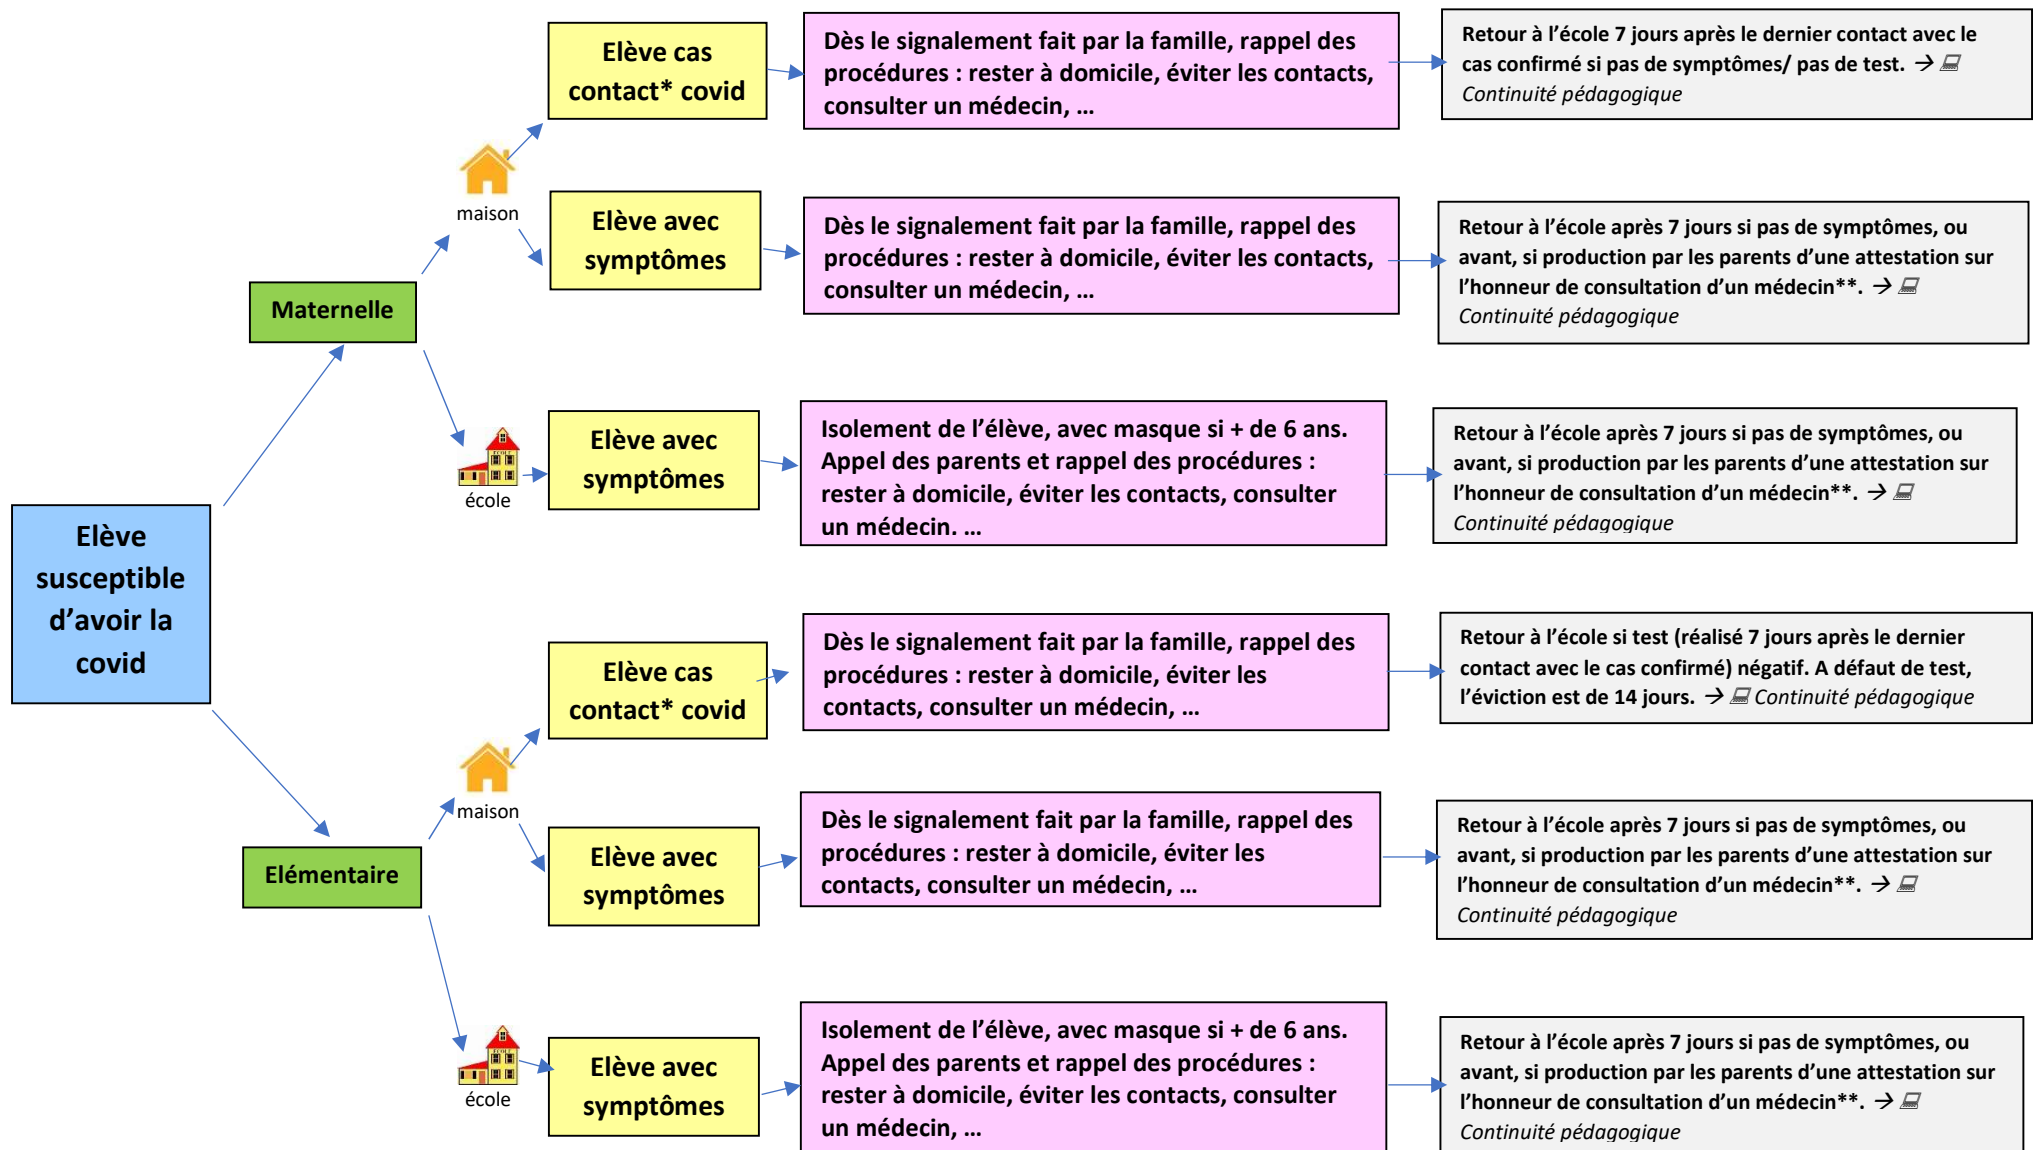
Elève susceptible d'avoir la covid

Maternelle

maison

Elève cas contact* covid

Dès le signalement fait par la famille, rappel des procédures : rester à domicile, éviter les contacts, consulter un médecin, …

Retour à l'école 7 jours après le dernier contact avec le cas confirmé si pas de symptômes/ pas de test. → Continuité pédagogique

Elève avec symptômes

Dès le signalement fait par la famille, rappel des procédures : rester à domicile, éviter les contacts, consulter un médecin, …

Retour à l'école après 7 jours si pas de symptômes, ou avant, si production par les parents d'une attestation sur l'honneur de consultation d'un médecin**. → Continuité pédagogique

école

Elève avec symptômes

Isolement de l'élève, avec masque si + de 6 ans. Appel des parents et rappel des procédures : rester à domicile, éviter les contacts, consulter un médecin. …

Retour à l'école après 7 jours si pas de symptômes, ou avant, si production par les parents d'une attestation sur l'honneur de consultation d'un médecin**. → Continuité pédagogique

Elémentaire

maison

Elève cas contact* covid

Dès le signalement fait par la famille, rappel des procédures : rester à domicile, éviter les contacts, consulter un médecin, …

Retour à l'école si test (réalisé 7 jours après le dernier contact avec le cas confirmé) négatif. A défaut de test, l'éviction est de 14 jours. → Continuité pédagogique

Elève avec symptômes

Dès le signalement fait par la famille, rappel des procédures : rester à domicile, éviter les contacts, consulter un médecin, …

Retour à l'école après 7 jours si pas de symptômes, ou avant, si production par les parents d'une attestation sur l'honneur de consultation d'un médecin**. → Continuité pédagogique

école

Elève avec symptômes

Isolement de l'élève, avec masque si + de 6 ans. Appel des parents et rappel des procédures : rester à domicile, éviter les contacts, consulter un médecin, …

Retour à l'école après 7 jours si pas de symptômes, ou avant, si production par les parents d'une attestation sur l'honneur de consultation d'un médecin**. → Continuité pédagogique